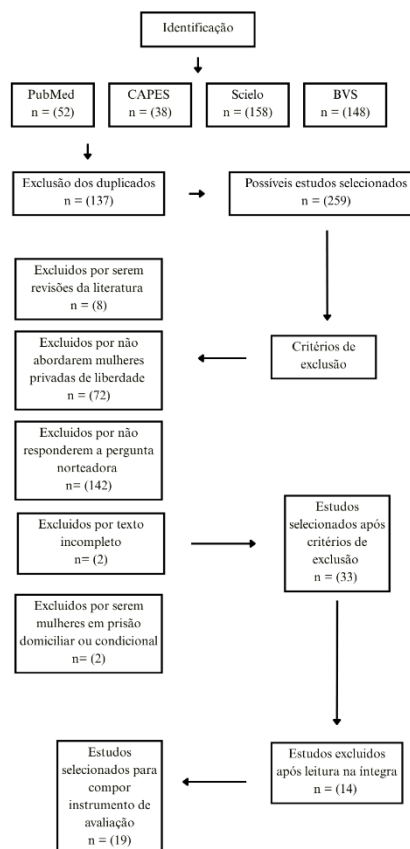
Identificação

PubMed
n = (52)

CAPES
n = (38)

Scielo
n = (158)

BVS
n = (148)

Exclusão dos duplicados
n = (137)

Possíveis estudos selecionados
n = (259)

Excluídos por serem revisões da literatura
n = (8)

Critérios de exclusão

Excluídos por não abordarem mulheres privadas de liberdade
n = (72)

Excluídos por não responderem a pergunta norteadora
n= (142)

Excluídos por texto incompleto
n= (2)

Estudos selecionados após critérios de exclusão
n = (33)

Excluídos por serem mulheres em prisão domiciliar ou condicional
n= (2)

Estudos excluídos após leitura na íntegra
n = (14)

Estudos selecionados para compor instrumento de avaliação
n = (19)